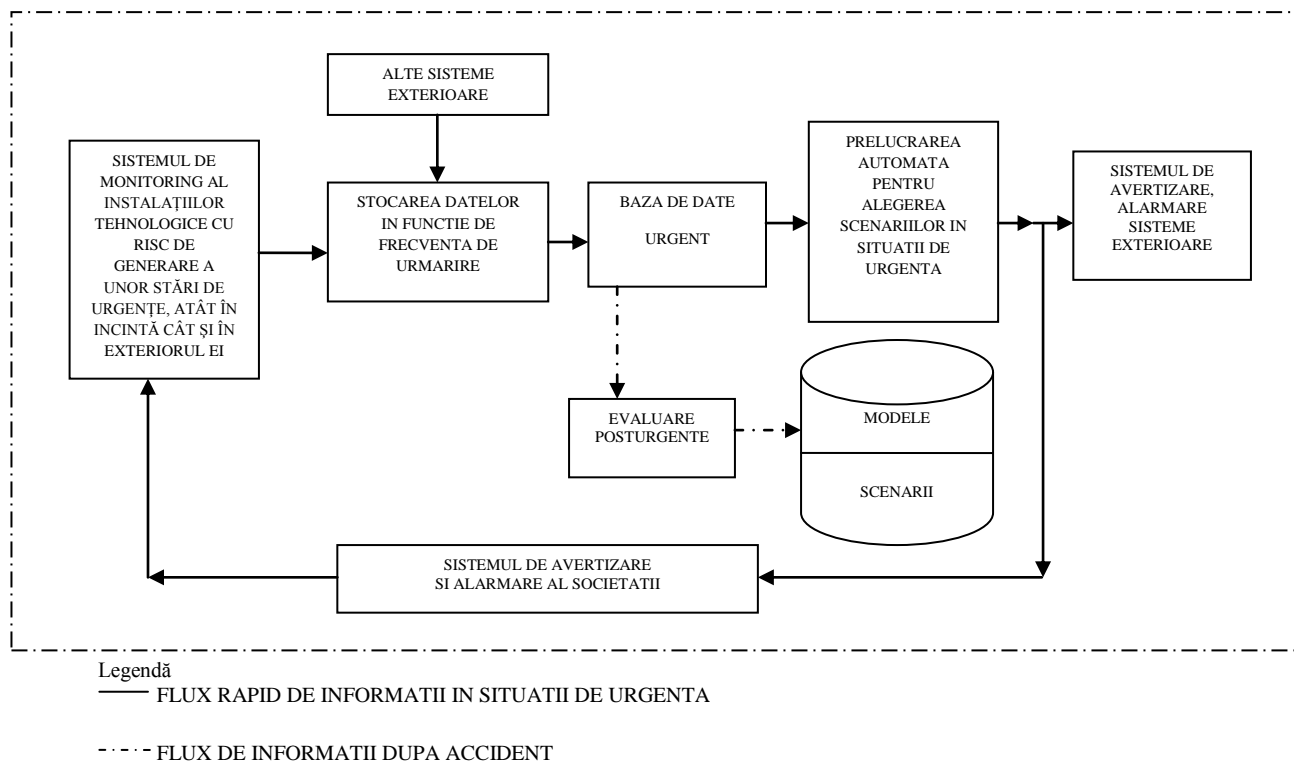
ALTE SISTEME EXTERIOARE

SISTEMUL DE MONITORING AL INSTALAȚIILOR TEHNOLOGICE CU RISC DE GENERARE A UNOR STĂRI DE URGENȚE, ATÂT ÎN INCINTĂ CÂT ȘI ÎN EXTERIORUL EI

STOCAREA DATELOR IN FUNCTIE DE FRECVENTA DE URMARIRE

BAZA DE DATE

URGENT

PRELUCRAREA AUTOMATA PENTRU ALEGEREA SCENARIILOR IN SITUATII DE URGENTA

SISTEMUL DE AVERTIZARE, ALARMARE SISTEME EXTERIOARE

EVALUARE POSTURGENTE

MODELE

SCENARII

SISTEMUL DE AVERTIZARE SI ALARMARE AL SOCIETATII

Legendă
FLUX RAPID DE INFORMATII IN SITUATII DE URGENTA

FLUX DE INFORMATII DUPA ACCIDENT